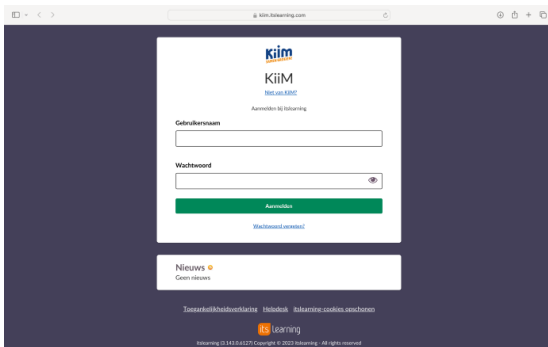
kiim.itslearning.com

Kiim
onderwijs

KiiM

Niet van KiiM?

Aanmelden bij itslearning

Gebruikersnaam

Wachtwoord

Aanmelden

Wachtwoord vergeten?

Nieuws
Geen nieuws

Toegankelijkheidsverklaring Helpdesk itslearning-cookies opschonen

its learning

itslearning (3.143.0.6127) Copyright © 2023 itslearning - All rights reserved